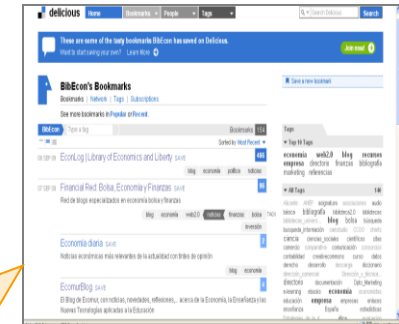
delicious Home Bookmarks People Tags Search Delicious Search

These are some of the tasty bookmarks BibEcon has saved on Delicious.
What's stopping your own? Get started now!
Join now!

BibEcon's Bookmarks
Bookmarks | Network | Tags | Subscriptions

See more bookmarks in Popular or Recent.

Save a new bookmark

BibEcon Type a tag Bookmarks 114
Sorted by: Most Recent

EconLog | Library of Economics and Liberty SAVE
blog economia politica noticias

Financial Red: Bolsa, Economía y Finanzas SAVE
Red de blogs especializados en economía bolsa y finanzas
blog economia web2.0 noticias finanzas bolsa TAGS
inversion

Economía diaria SAVE
Noticias económicas más relevantes de la actualidad con límites de opinión
blog economia

EconuBlog SAVE
El Blog de Econuz, con noticias, novedades, reflexiones, ... acerca de la Economía, la Enseñanza y las Nuevas Tecnologías aplicadas a la Educación

Tags
Top 10 Tags
economia web2.0 blog recursos empresa directorio finanzas bibliografia marketing referencias

All Tags
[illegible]